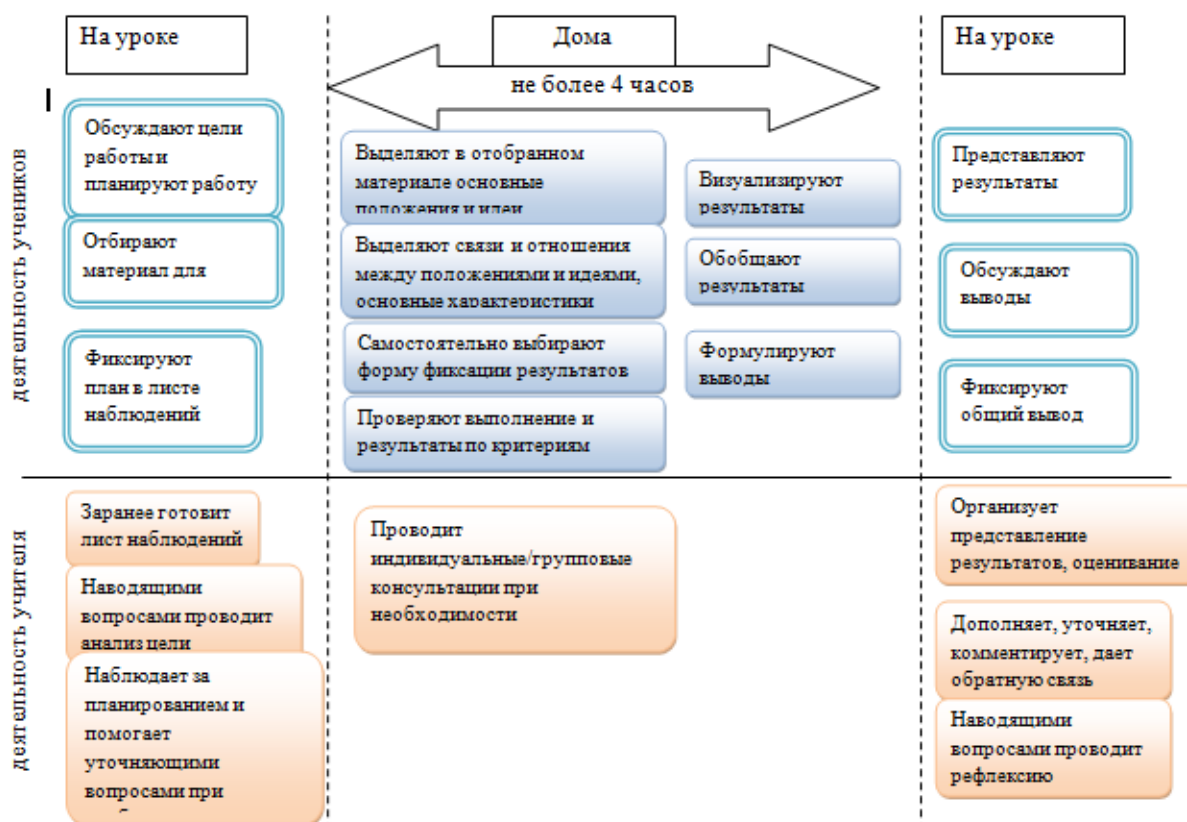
На уроке

Дома

не более 4 часов

На уроке

деятельность учеников

Обсуждают цели работы и планируют работу

Отбирают материал для

Фиксируют план в листе наблюдений

Выделяют в отобранном материале основные положения и идеи

Выделяют связи и отношения между положениями и идеями, основные характеристики

Самостоятельно выбирают форму фиксации результатов

Проверяют выполнение и результаты по критериям

Визуализируют результаты

Обобщают результаты

Формулируют выводы

Представляют результаты

Обсуждают выводы

Фиксируют общий вывод

деятельность учителя

Заранее готовит лист наблюдений

Наводящими вопросами проводит анализ цели

Наблюдает за планированием и помогает уточняющими вопросами при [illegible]

Проводит индивидуальные/групповые консультации при необходимости

Организует представление результатов, оценивание

Дополняет, уточняет, комментирует, дает обратную связь

Наводящими вопросами проводит рефлексию